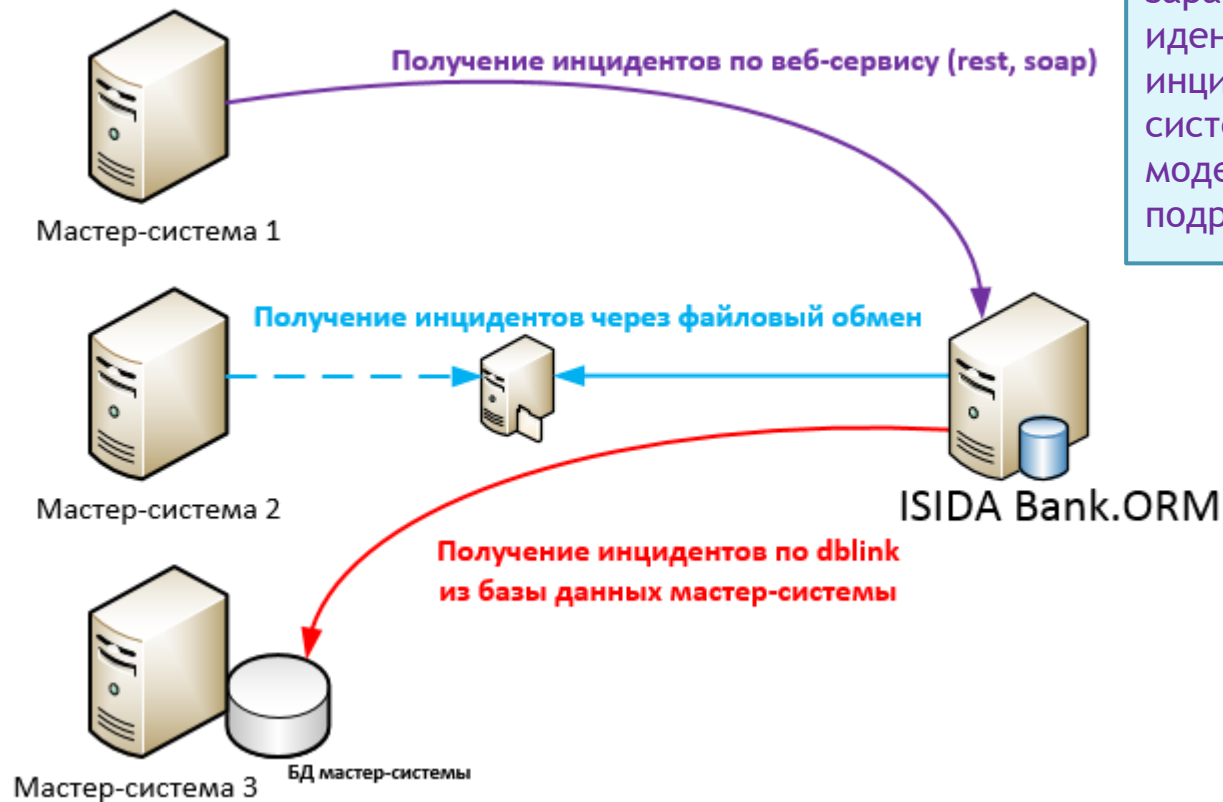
Получение инцидентов по веб-сервису (rest, soap)

Мастер-система 1

Получение инцидентов через файловый обмен

Мастер-система 2

ISIDA Bank.ORM

Получение инцидентов по dblink из базы данных мастер-системы

Мастер-система 3

БД мастер-системы

зара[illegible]
иден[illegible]
инци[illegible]
систе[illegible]
моде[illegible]
подр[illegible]